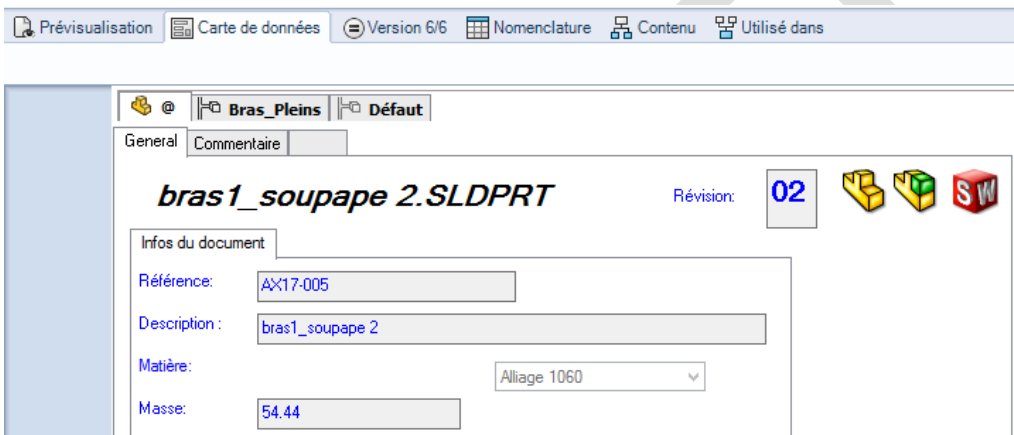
Prévisualisation | Carte de données | Version 6/6 | Nomenclature | Contenu | Utilisé dans

@ | Bras_Pleins | Défaut

General | Commentaire

bras1_soupape 2.SLDPRT

Révision: 02

Infos du document

Référence: AX17-005

Description : bras1_soupape 2

Matière: Alliage 1060

Masse: 54.44